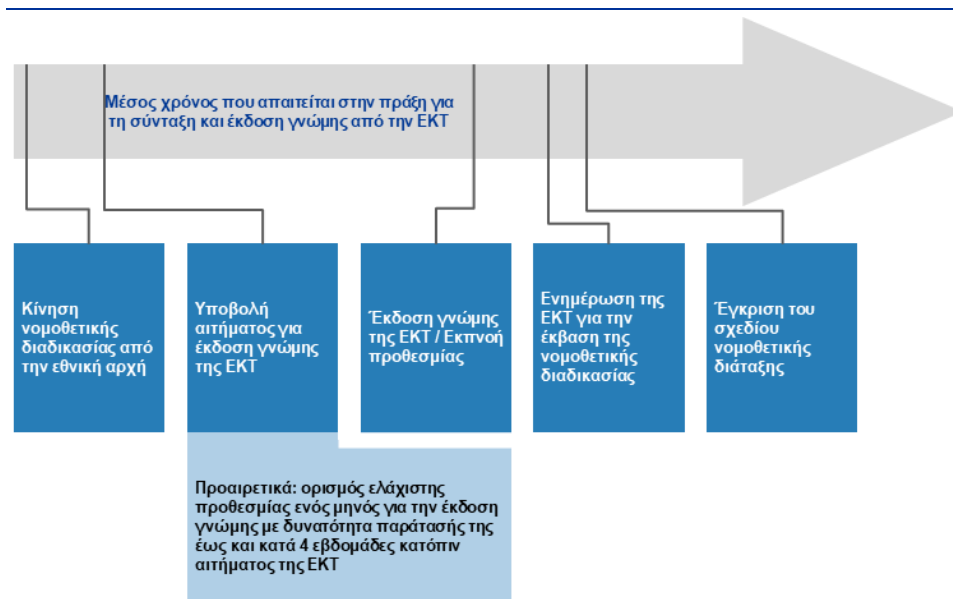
Μέσος χρόνος που απαιτείται στην πράξη για τη σύνταξη και έκδοση γνώμης από την ΕΚΤ

Κίνηση νομοθετικής διαδικασίας από την εθνική αρχή

Υποβολή αιτήματος για έκδοση γνώμης της ΕΚΤ

Έκδοση γνώμης της ΕΚΤ / Εκπνοή προθεσμίας

Ενημέρωση της ΕΚΤ για την έκβαση της νομοθετικής διαδικασίας

Έγκριση του σχεδίου νομοθετικής διάταξης

Προαιρετικά: ορισμός ελάχιστης προθεσμίας ενός μηνός για την έκδοση γνώμης με δυνατότητα παράτασής της έως και κατά 4 εβδομάδες κατόπιν αιτήματος της ΕΚΤ